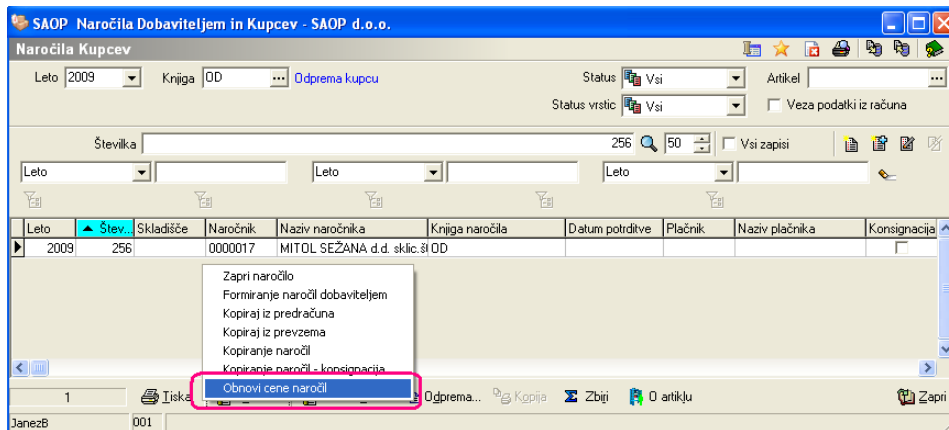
SAOP Naročila Dobaviteljem in Kupcev - SAOP d.o.o.

Naročila Kupcev

Leto 2009 Knjiga OD Odprema kupcu

Status Vsi
Status vrstic Vsi
Artikel
Veza podatki iz računa

Številka 256 50 Vsi zapisi

Leto Leto Leto

| Leto | Štev... | Skladišče | Naročnik | Naziv naročnika | Knjiga naročila | Datum potrditve | Plačnik | Naziv plačnika | Konsignacija |
|---|---|---|---|---|---|---|---|---|---|
| 2009 | 256 | | 0000017 | MITOL SEŽANA d.d. sklic.š | OD | | | | |

Zapri naročilo
Formiranje naročil dobaviteljem
Kopiraj iz predračuna
Kopiraj iz prevzema
Kopiranje naročil
Kopiranje naročil - konsignacija
Obnovi cene naročil

1 Tiska Odprema... Kopija Zbiri O artiklu Zapri

JanezB 001